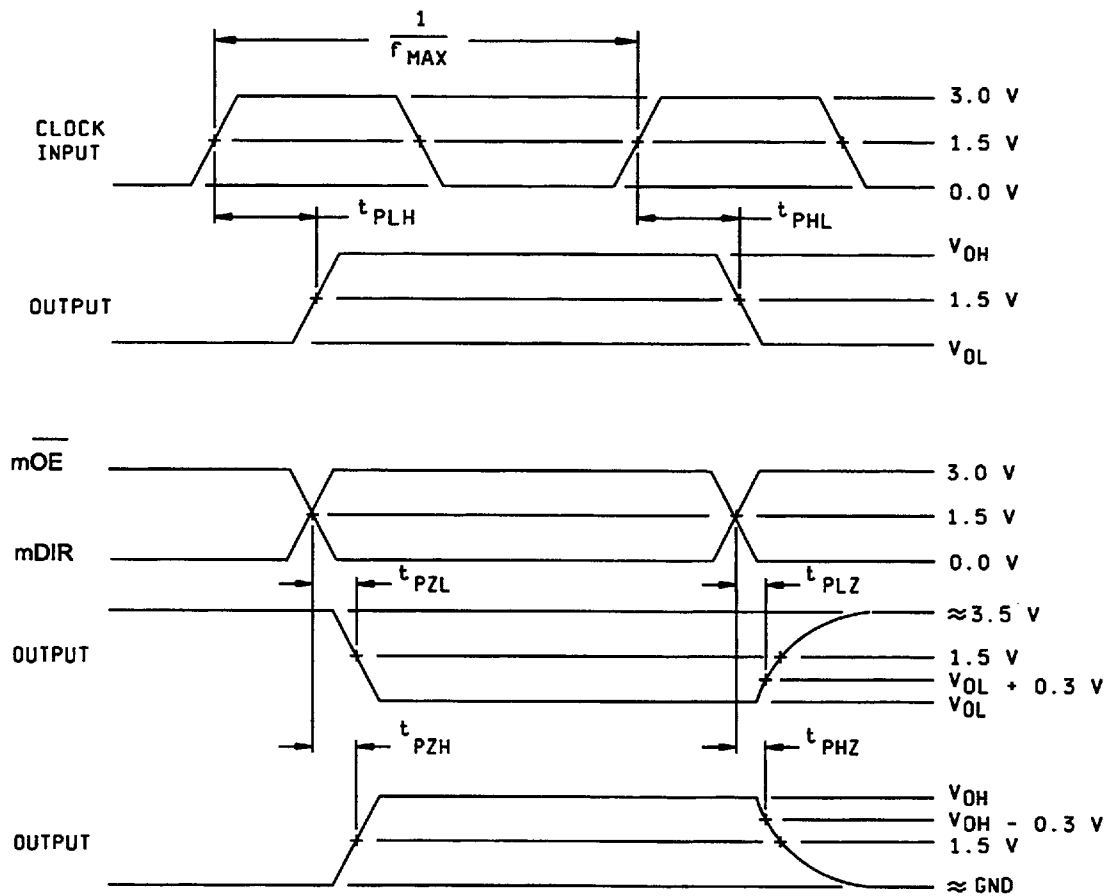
$\frac{1}{f_{MAX}}$

CLOCK INPUT

3.0 V
1.5 V
0.0 V

$t_{PLH}$

$t_{PHL}$

OUTPUT

$V_{OH}$
1.5 V
$V_{OL}$

$\overline{mOE}$

mDIR

3.0 V
1.5 V
0.0 V

$t_{PZL}$

$t_{PLZ}$

OUTPUT

$\approx$3.5 V
1.5 V
$V_{OL}$ + 0.3 V
$V_{OL}$

$t_{PZH}$

$t_{PHZ}$

OUTPUT

$V_{OH}$
$V_{OH}$ - 0.3 V
1.5 V
$\approx$ GND